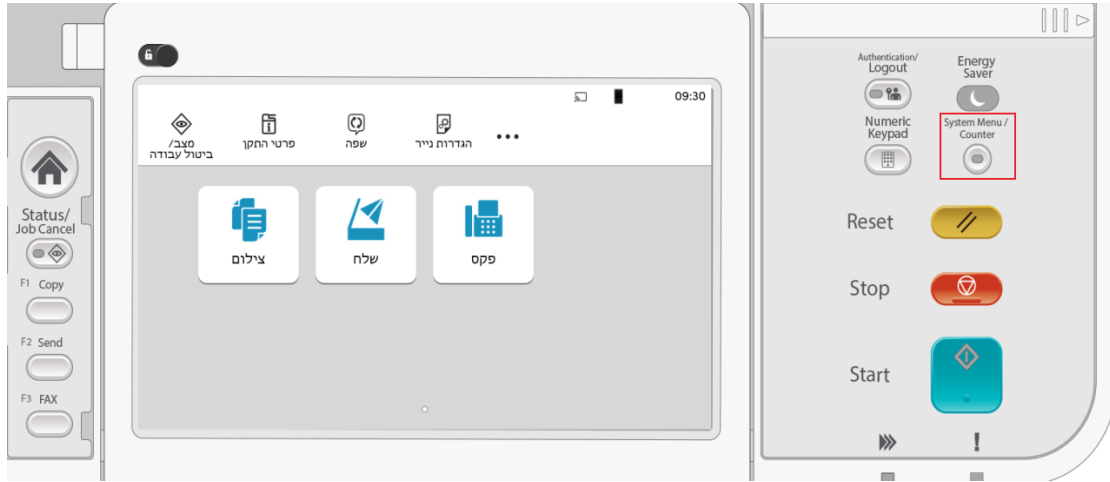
Status/
Job Cancel

F1 Copy

F2 Send

F3 FAX

09:30

מצב/
ביטול עבודה

פרטי התקן

שפה

הגדרות נייר

•••

צילום

שלח

פקס

Authentication/
Logout

Energy
Saver

Numeric
Keypad

System Menu /
Counter

Reset

Stop

Start

!